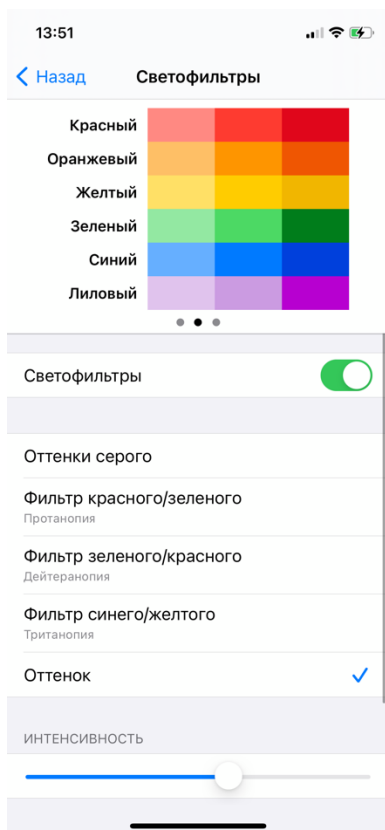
13:51

Назад
Светофильтры

Красный
Оранжевый
Желтый
Зеленый
Синий
Лиловый

Светофильтры

Оттенки серого

Фильтр красного/зеленого
Протанопия

Фильтр зеленого/красного
Дейтеранопия

Фильтр синего/желтого
Тританопия

Оттенок

ИНТЕНСИВНОСТЬ